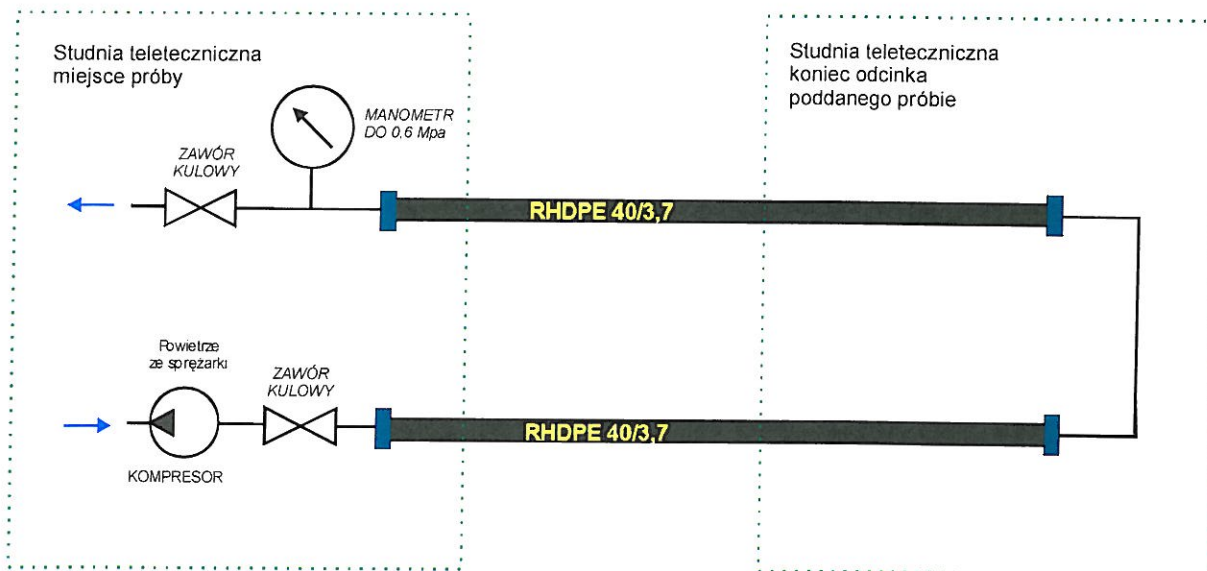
Studnia teletechniczna
miejsce próby

MANOMETR
DO 0.6 Mpa

ZAWÓR
KULOWY

RHDPE 40/3,7

Studnia teletechniczna
koniec odcinka
poddanego próbie

Powietrze
ze sprężarki

ZAWÓR
KULOWY

RHDPE 40/3,7

KOMPRESOR